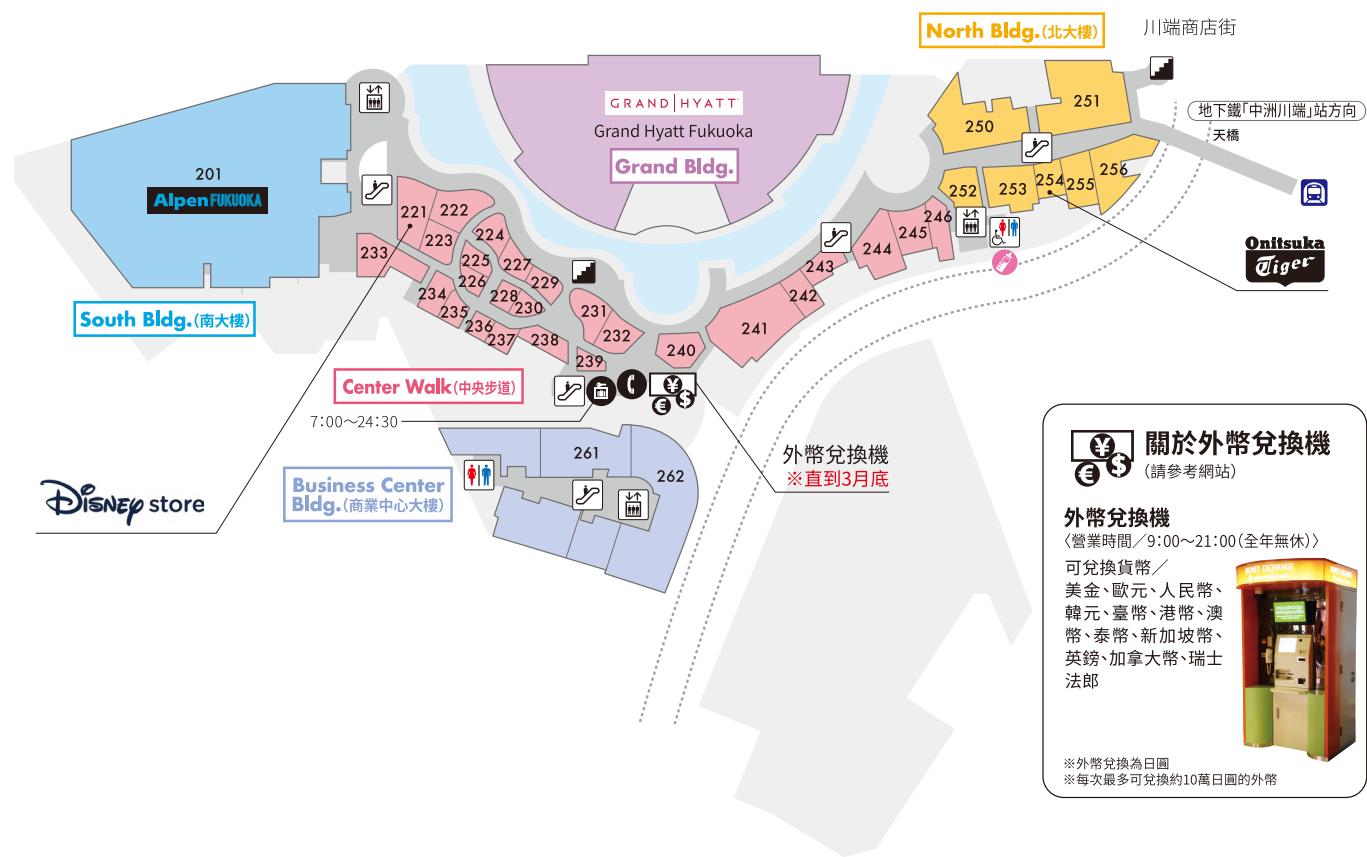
North Bldg.(北大樓)

川端商店街

地下鐵「中洲川端」站方向

天橋

GRAND HYATT

Grand Hyatt Fukuoka

Grand Bldg.

201

Alpen FUKUOKA

South Bldg.(南大樓)

250 251 252 253 254 255 256

221 222 223 224 225 226 227 228 229 230 231 232 233 234 235 236 237 238 239 240 241 242 243 244 245 246

Onitsuka Tiger

Center Walk(中央步道)

7:00～24:30

Disney store

Business Center Bldg.(商業中心大樓)

261

262

外幣兌換機
※直到3月底

關於外幣兌換機
(請參考網站)

外幣兌換機
〈營業時間/9:00～21:00(全年無休)〉

可兌換貨幣/
美金、歐元、人民幣、韓元、臺幣、港幣、澳幣、泰幣、新加坡幣、英鎊、加拿大幣、瑞士法郎

MONEY EXCHANGE

※外幣兌換為日圓
※每次最多可兌換約10萬日圓的外幣